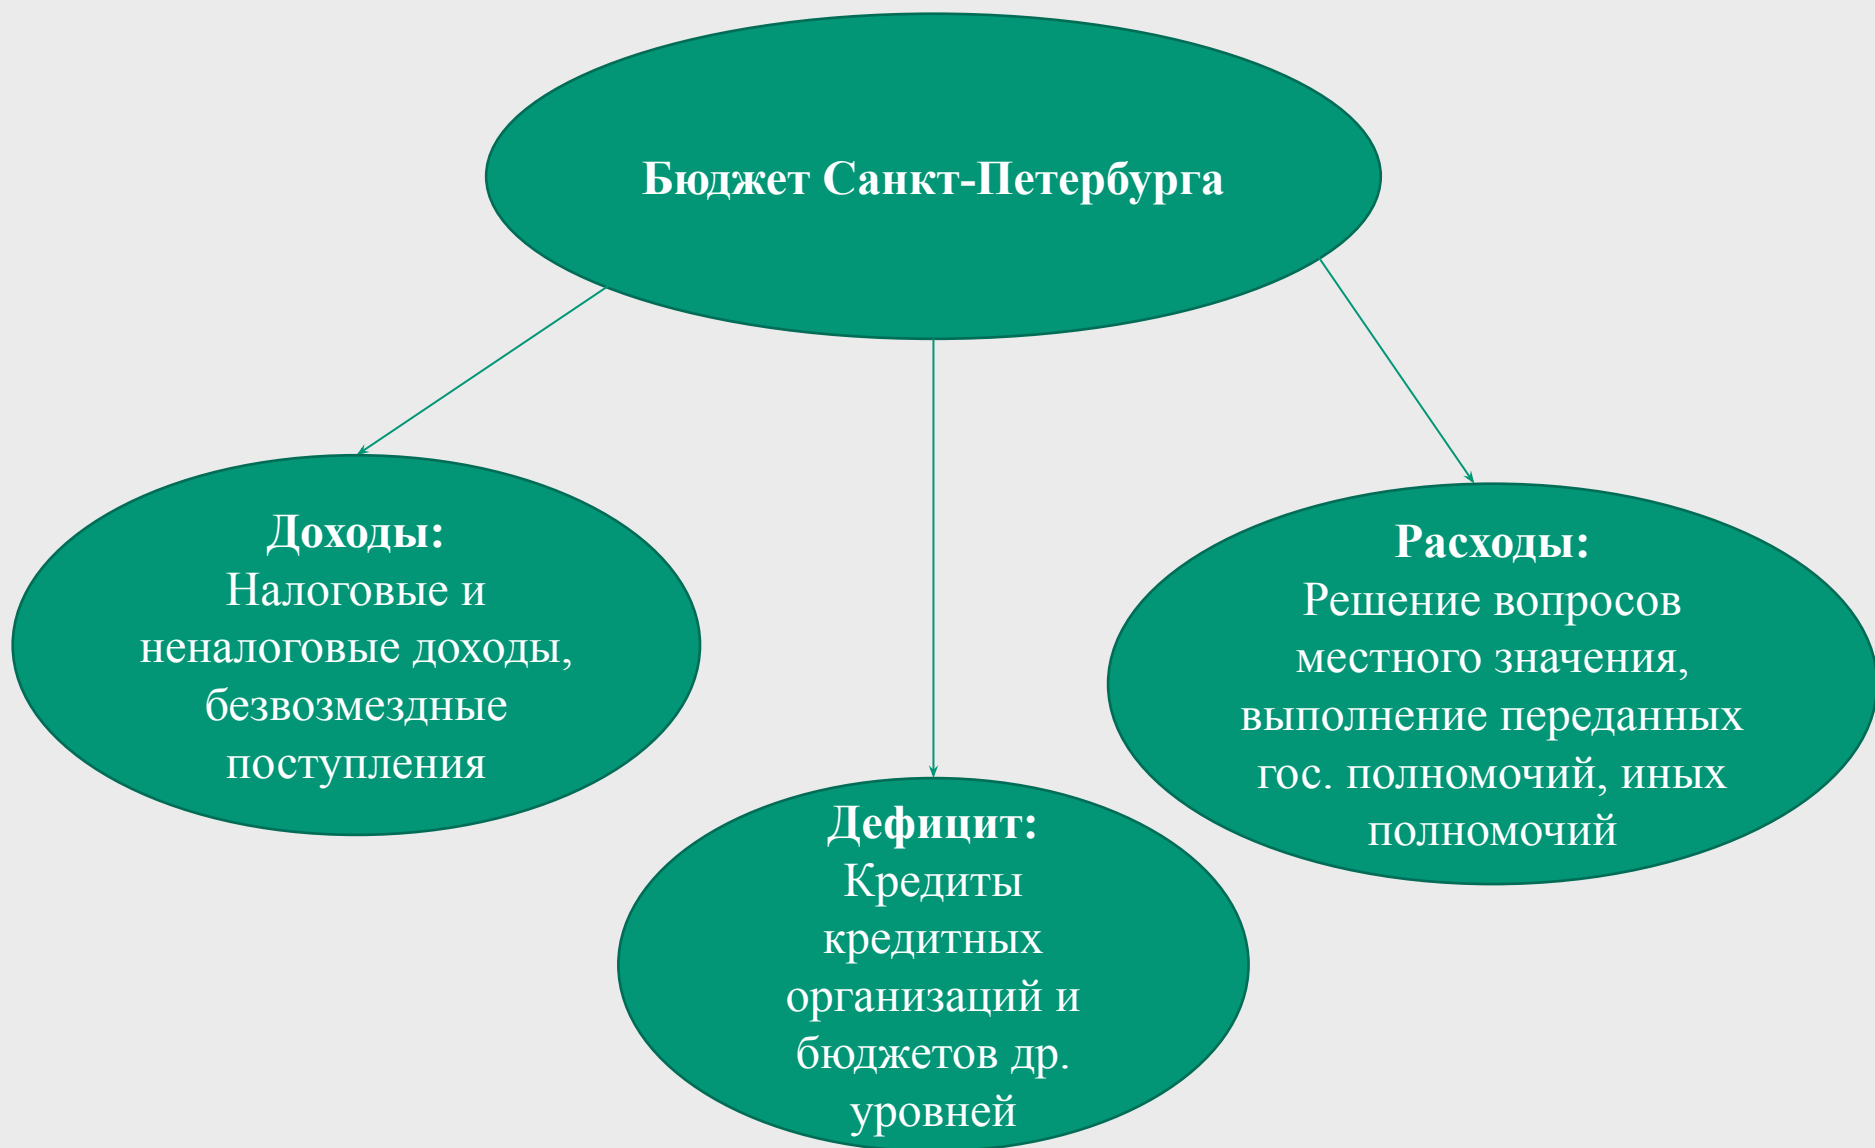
Бюджет Санкт-Петербурга

Доходы:
Налоговые и неналоговые доходы, безвозмездные поступления

Дефицит:
Кредиты кредитных организаций и бюджетов др. уровней

Расходы:
Решение вопросов местного значения, выполнение переданных гос. полномочий, иных полномочий